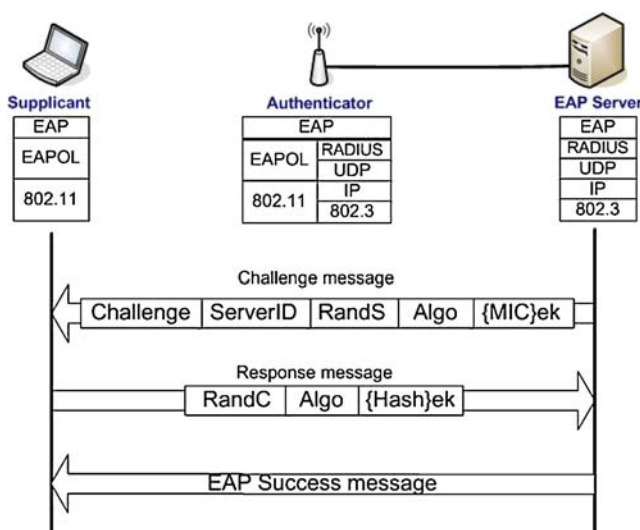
Supplicant

| EAP |
|---|
| EAPOL |
| 802.11 |

Authenticator

| EAP | |
|---|---|
| EAPOL | RADIUS |
| | UDP |
| 802.11 | IP |
| | 802.3 |

EAP Server

| EAP |
|---|
| RADIUS |
| UDP |
| IP |
| 802.3 |

Challenge message

| Challenge | ServerID | RandS | Algo | {MIC}ek |
|---|---|---|---|---|

Response message

| RandC | Algo | {Hash}ek |
|---|---|---|

EAP Success message